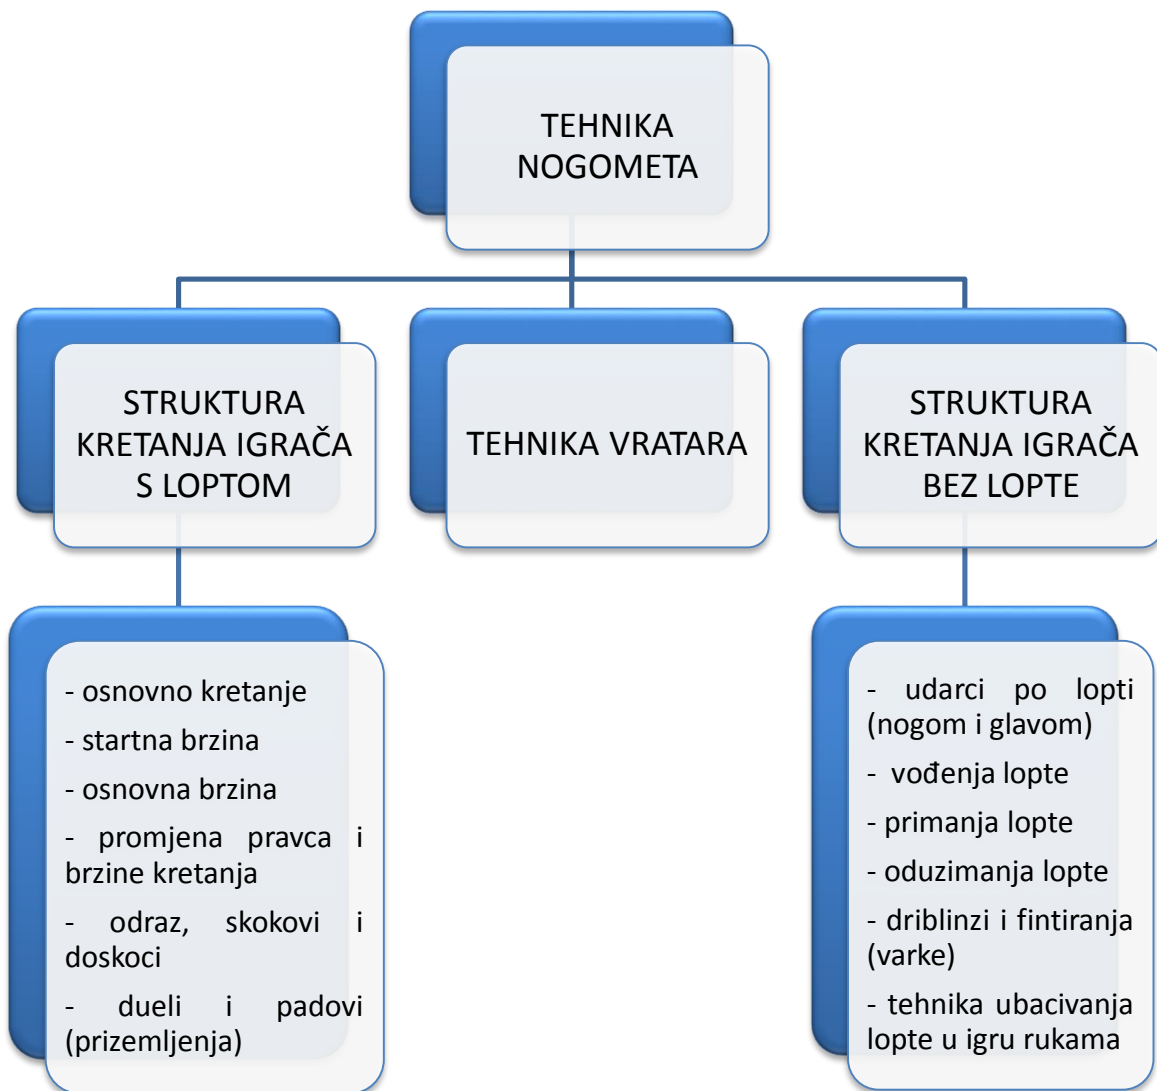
TEHNIKA NOGOMETA

STRUKTURA KRETANJA IGRAČA S LOPTOM

TEHNIKA VRATARA

STRUKTURA KRETANJA IGRAČA BEZ LOPTE

- osnovno kretanje

- startna brzina

- osnovna brzina

- promjena pravca i brzine kretanja

- odraz, skokovi i doskoci

- dueli i padovi (prizemljenja)

- udarci po lopti (nogom i glavom)

- vođenja lopte

- primanja lopte

- oduzimanja lopte

- driblinzi i fintiranja (varke)

- tehnika ubacivanja lopte u igru rukama